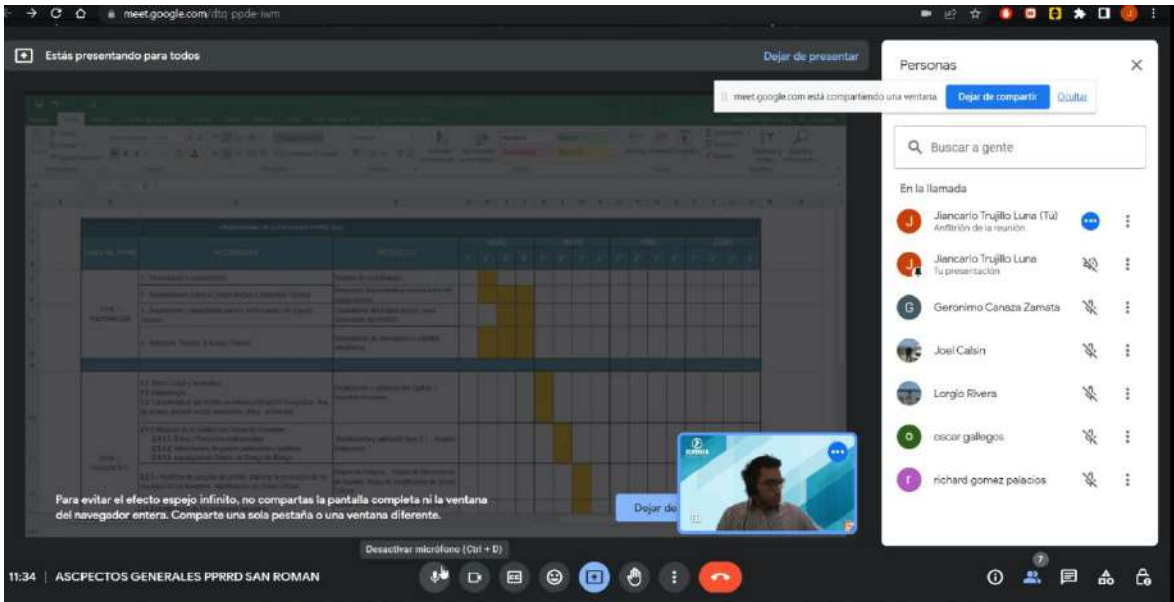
meet.google.com/dtq-ppde-iwm

Estás presentando para todos

Dejar de presentar

meet.google.com está compartiendo una ventana. Dejar de compartir Ocultar

Para evitar el efecto espejo infinito, no compartas la pantalla completa ni la ventana del navegador entera. Comparte una sola pestaña o una ventana diferente.

Dejar de

Personas

Buscar a gente

En la llamada

Jiancarlo Trujillo Luna (Tú)
Anfitrión de la reunión

Jiancarlo Trujillo Luna
Tu presentación

Geronimo Canaza Zamata

Joel Calsin

Lorgio Rivera

oscar gallegos

richard gomez palacios

Desactivar micrófono (Ctrl + D)

11:34 | ASCPECTOS GENERALES PPRRD SAN ROMAN

7